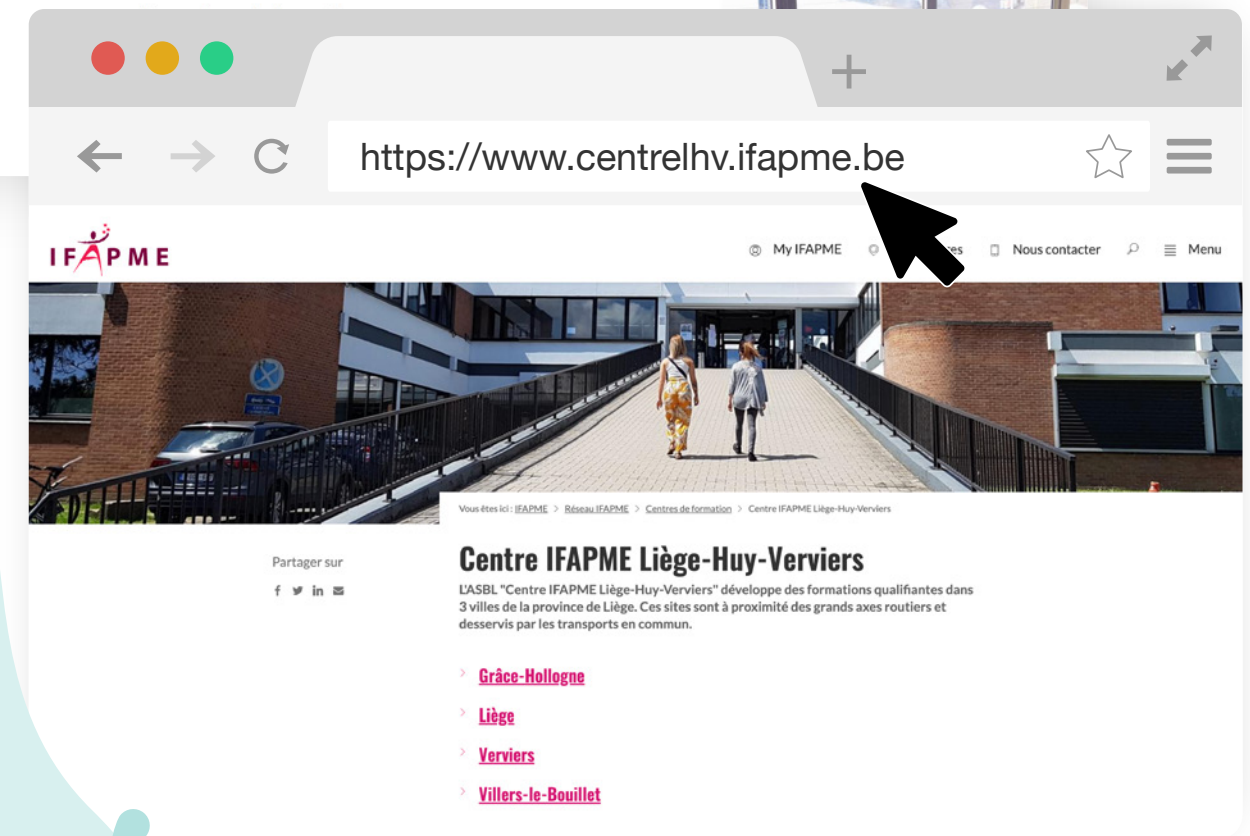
https://www.centrelhv.ifapme.be

IFAPME

My IFAPME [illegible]es Nous contacter Menu

Vous êtes ici : IFAPME > Réseau IFAPME > Centres de formation > Centre IFAPME Liège-Huy-Verviers

Partager sur

Centre IFAPME Liège-Huy-Verviers

L'ASBL "Centre IFAPME Liège-Huy-Verviers" développe des formations qualifiantes dans 3 villes de la province de Liège. Ces sites sont à proximité des grands axes routiers et desservis par les transports en commun.

Grâce-Hollogne

Liège

Verviers

Villers-le-Bouillet